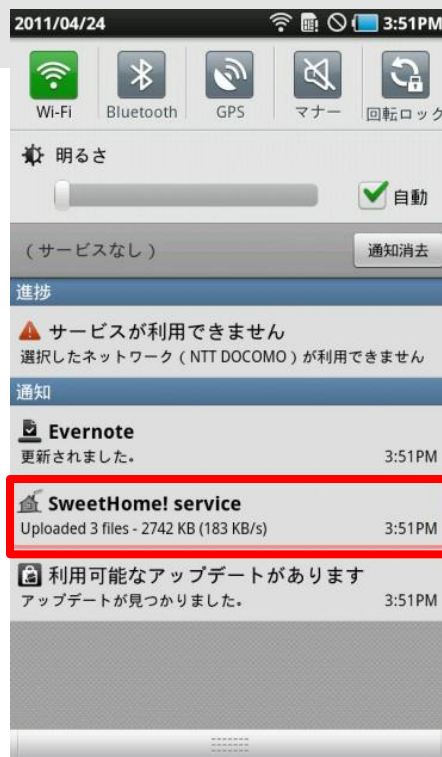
2011/04/24 3:51PM

Wi-Fi Bluetooth GPS マナー 回転ロック

明るさ

自動

(サービスなし)

通知消去

進捗

サービスが利用できません
選択したネットワーク(NTT DOCOMO)が利用できません

通知

Evernote
更新されました。 3:51PM

SweetHome! service
Uploaded 3 files - 2742 KB (183 KB/s) 3:51PM

利用可能なアップデートがあります
アップデートが見つかりました。 3:51PM